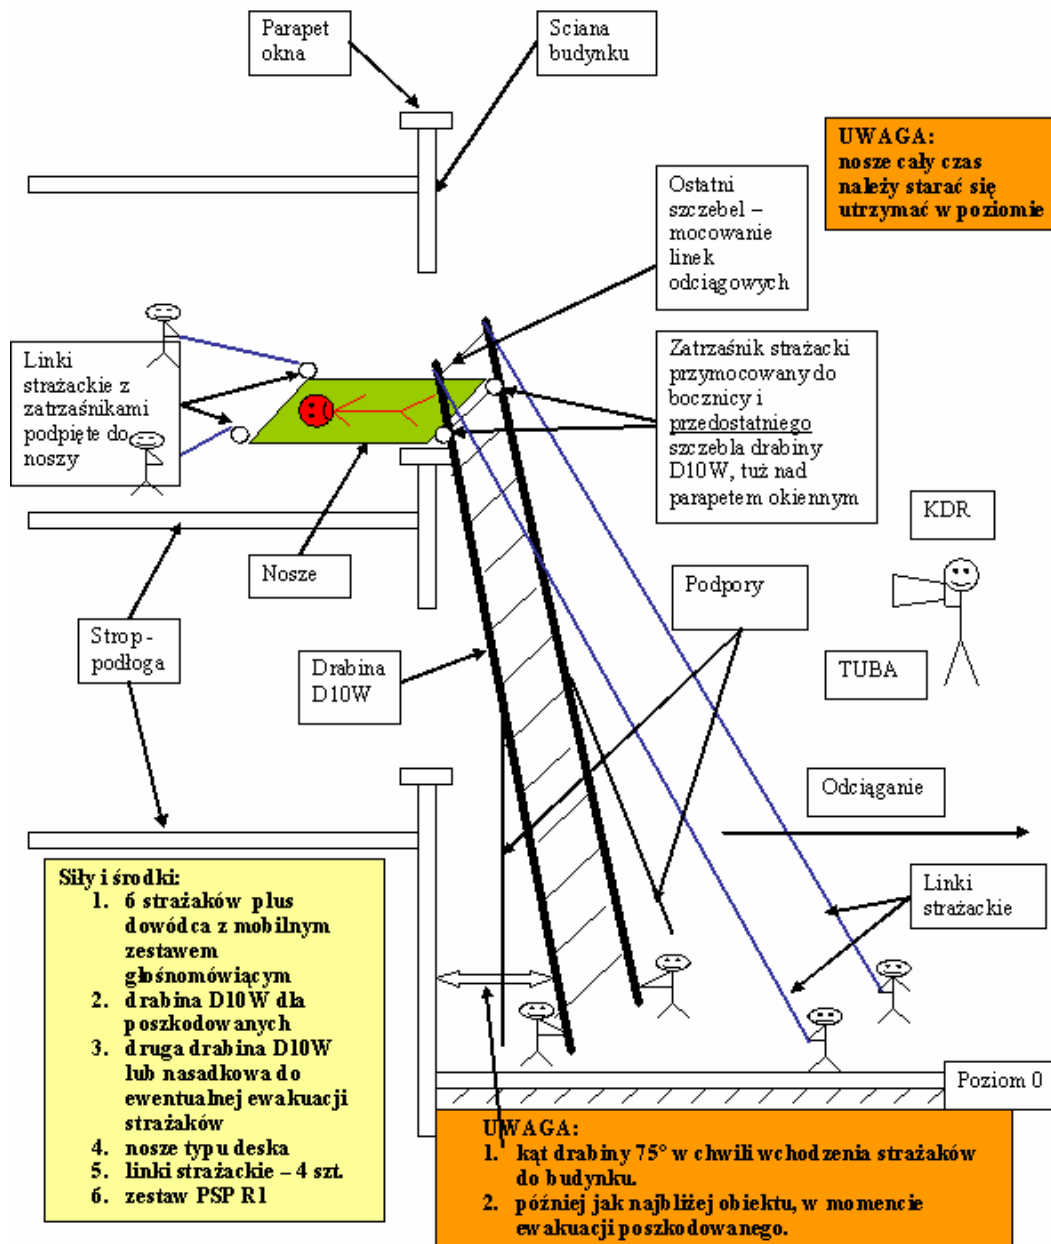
Parapet okna

Sciana budynku

UWAGA:
nosze cały czas należy starać się utrzymać w poziomie

Ostatni szczebel – mocowanie linek odciągowych

Linki strażackie z zatrzaśnikami podpięte do noszy

Zatrzaśnik strażacki przymocowany do bocznicy i przedostatniego szczebla drabiny D10W, tuż nad parapetem okiennym

KDR

Nosze

Podpory

Strop - podłoga

Drabina D10W

TUBA

Odciąganie

Siły i środki:
1. 6 strażaków plus dowódca z mobilnym zestawem głośnomówiącym
2. drabina D10W dla poszkodowanych
3. druga drabina D10W lub nasadkowa do ewentualnej ewakuacji strażaków
4. nosze typu deska
5. linki strażackie – 4 szt.
6. zestaw PSP R1

Linki strażackie

Poziom 0

UWAGA:
1. kąt drabiny 75° w chwili wchodzenia strażaków do budynku.
2. później jak najbliżej obiektu, w momencie ewakuacji poszkodowanego.